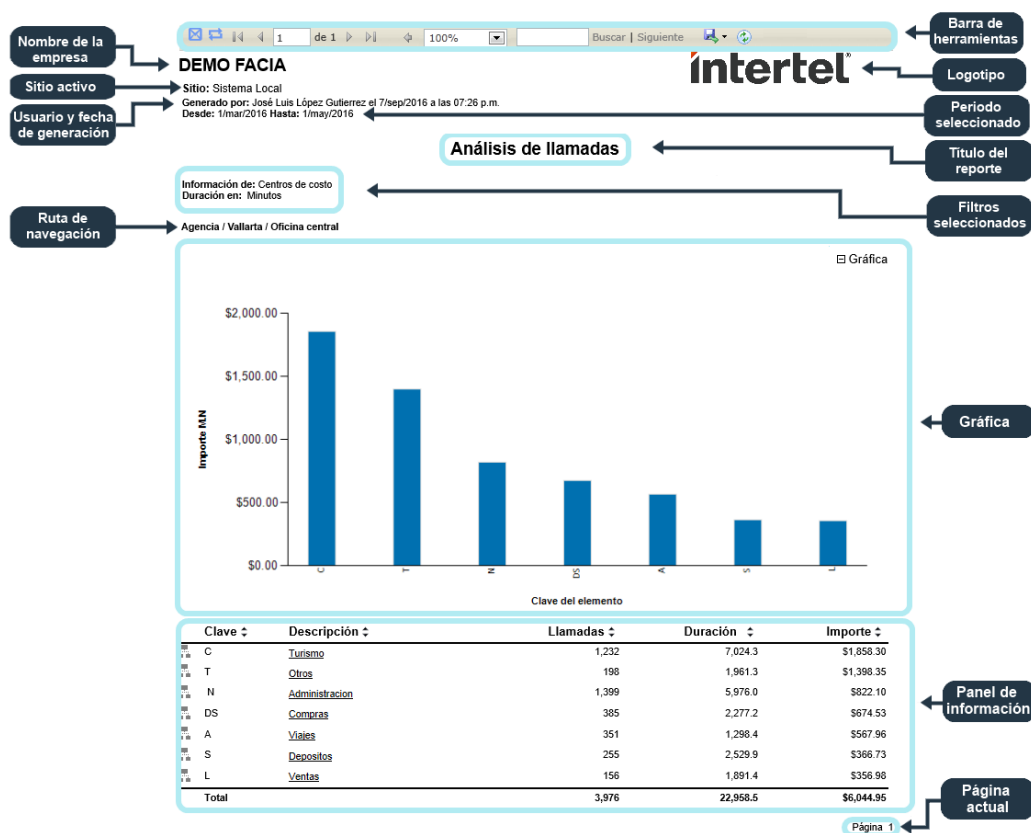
1 de 1 100% Buscar | Siguiente

Barra de herramientas

Nombre de la empresa

DEMO FACIA

intertel®

Logotipo

Sitio activo

Sitio: Sistema Local

Usuario y fecha de generación

Generado por: José Luis López Gutierrez el 7/sep/2016 a las 07:26 p.m.
Desde: 1/mar/2016 Hasta: 1/may/2016

Periodo seleccionado

Análisis de llamadas

Título del reporte

Información de: Centros de costo
Duración en: Minutos

Filtros seleccionados

Ruta de navegación

Agencia / Vallarta / Oficina central

⊟ Gráfica

$2,000.00
$1,500.00
$1,000.00
$500.00
$0.00

Importe MN

C T N DS A S L

Clave del elemento

Gráfica

| Clave | Descripción | Llamadas | Duración | Importe |
|---|---|---|---|---|
| C | Turismo | 1,232 | 7,024.3 | $1,858.30 |
| T | Otros | 198 | 1,961.3 | $1,398.35 |
| N | Administracion | 1,399 | 5,976.0 | $822.10 |
| DS | Compras | 385 | 2,277.2 | $674.53 |
| A | Viajes | 351 | 1,298.4 | $567.96 |
| S | Depositos | 255 | 2,529.9 | $366.73 |
| L | Ventas | 156 | 1,891.4 | $356.98 |
| Total | | 3,976 | 22,958.5 | $6,044.95 |

Panel de información

Página actual

Página 1